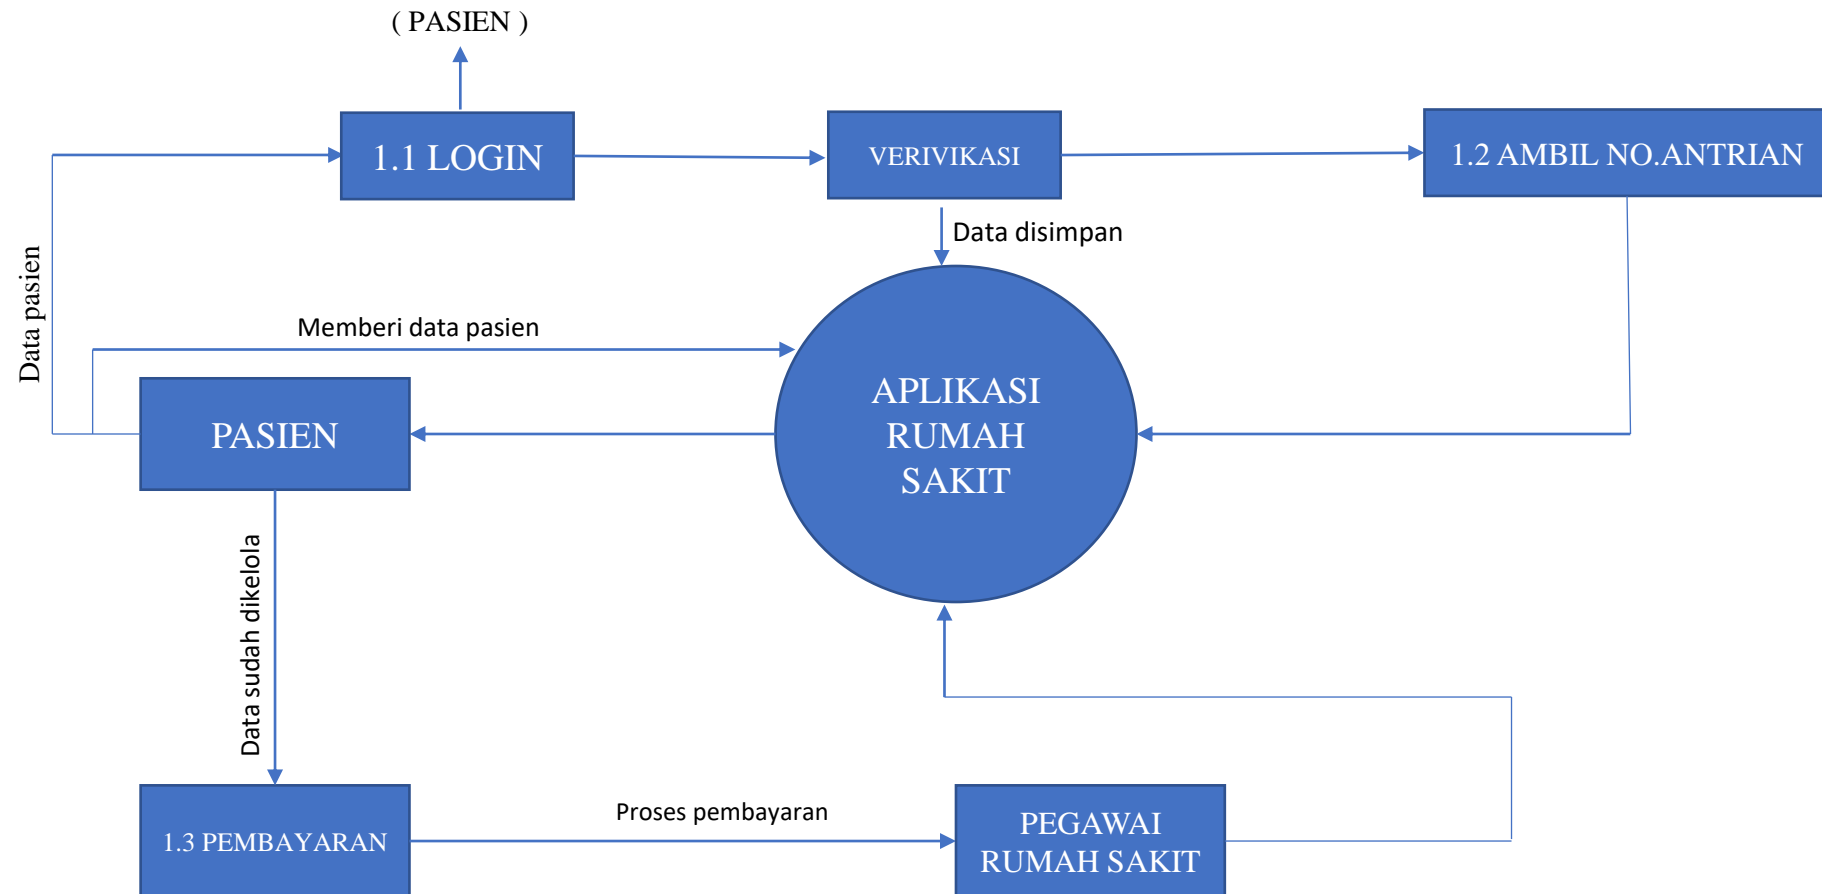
( PASIEN )

1.1 LOGIN

VERIVIKASI

1.2 AMBIL NO.ANTRIAN

Data disimpan

Data pasien

Memberi data pasien

PASIEN

APLIKASI RUMAH SAKIT

Data sudah dikelola

1.3 PEMBAYARAN

Proses pembayaran

PEGAWAI RUMAH SAKIT